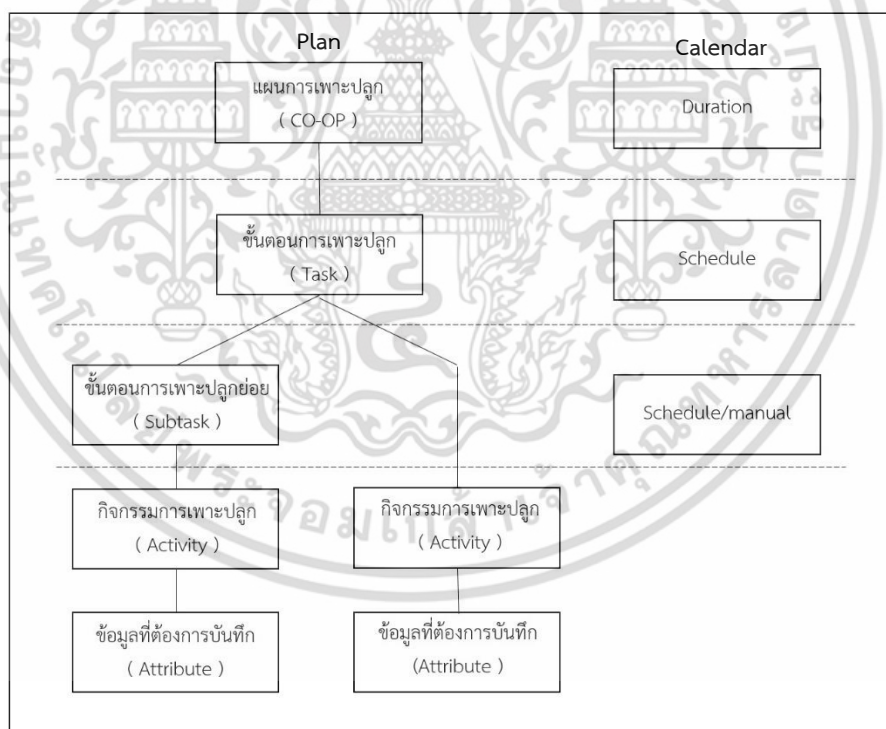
Plan

Calendar

แผนการเพาะปลูก
( CO-OP )

Duration

ขั้นตอนการเพาะปลูก
( Task )

Schedule

ขั้นตอนการเพาะปลูกย่อย
( Subtask )

Schedule/manual

กิจกรรมการเพาะปลูก
( Activity )

กิจกรรมการเพาะปลูก
( Activity )

ข้อมูลที่ต้องการบันทึก
( Attribute )

ข้อมูลที่ต้องการบันทึก
(Attribute )